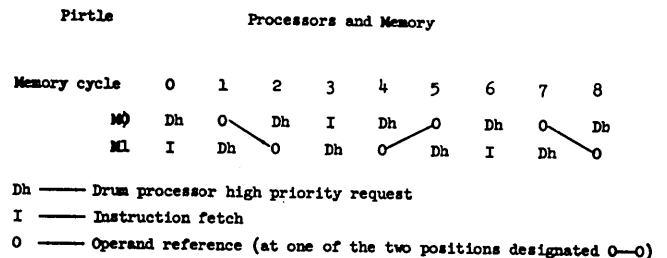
Pirtle Processors and Memory

| Memory cycle | 0 | 1 | 2 | 3 | 4 | 5 | 6 | 7 | 8 |
|---|---|---|---|---|---|---|---|---|---|
| M0 | Dh | O | Dh | I | Dh | O | Dh | O | Db |
| M1 | I | Dh | O | Dh | O | Dh | I | Dh | O |

Dh —— Drum processor high priority request

I —— Instruction fetch

O —— Operand reference (at one of the two positions designated O—O)